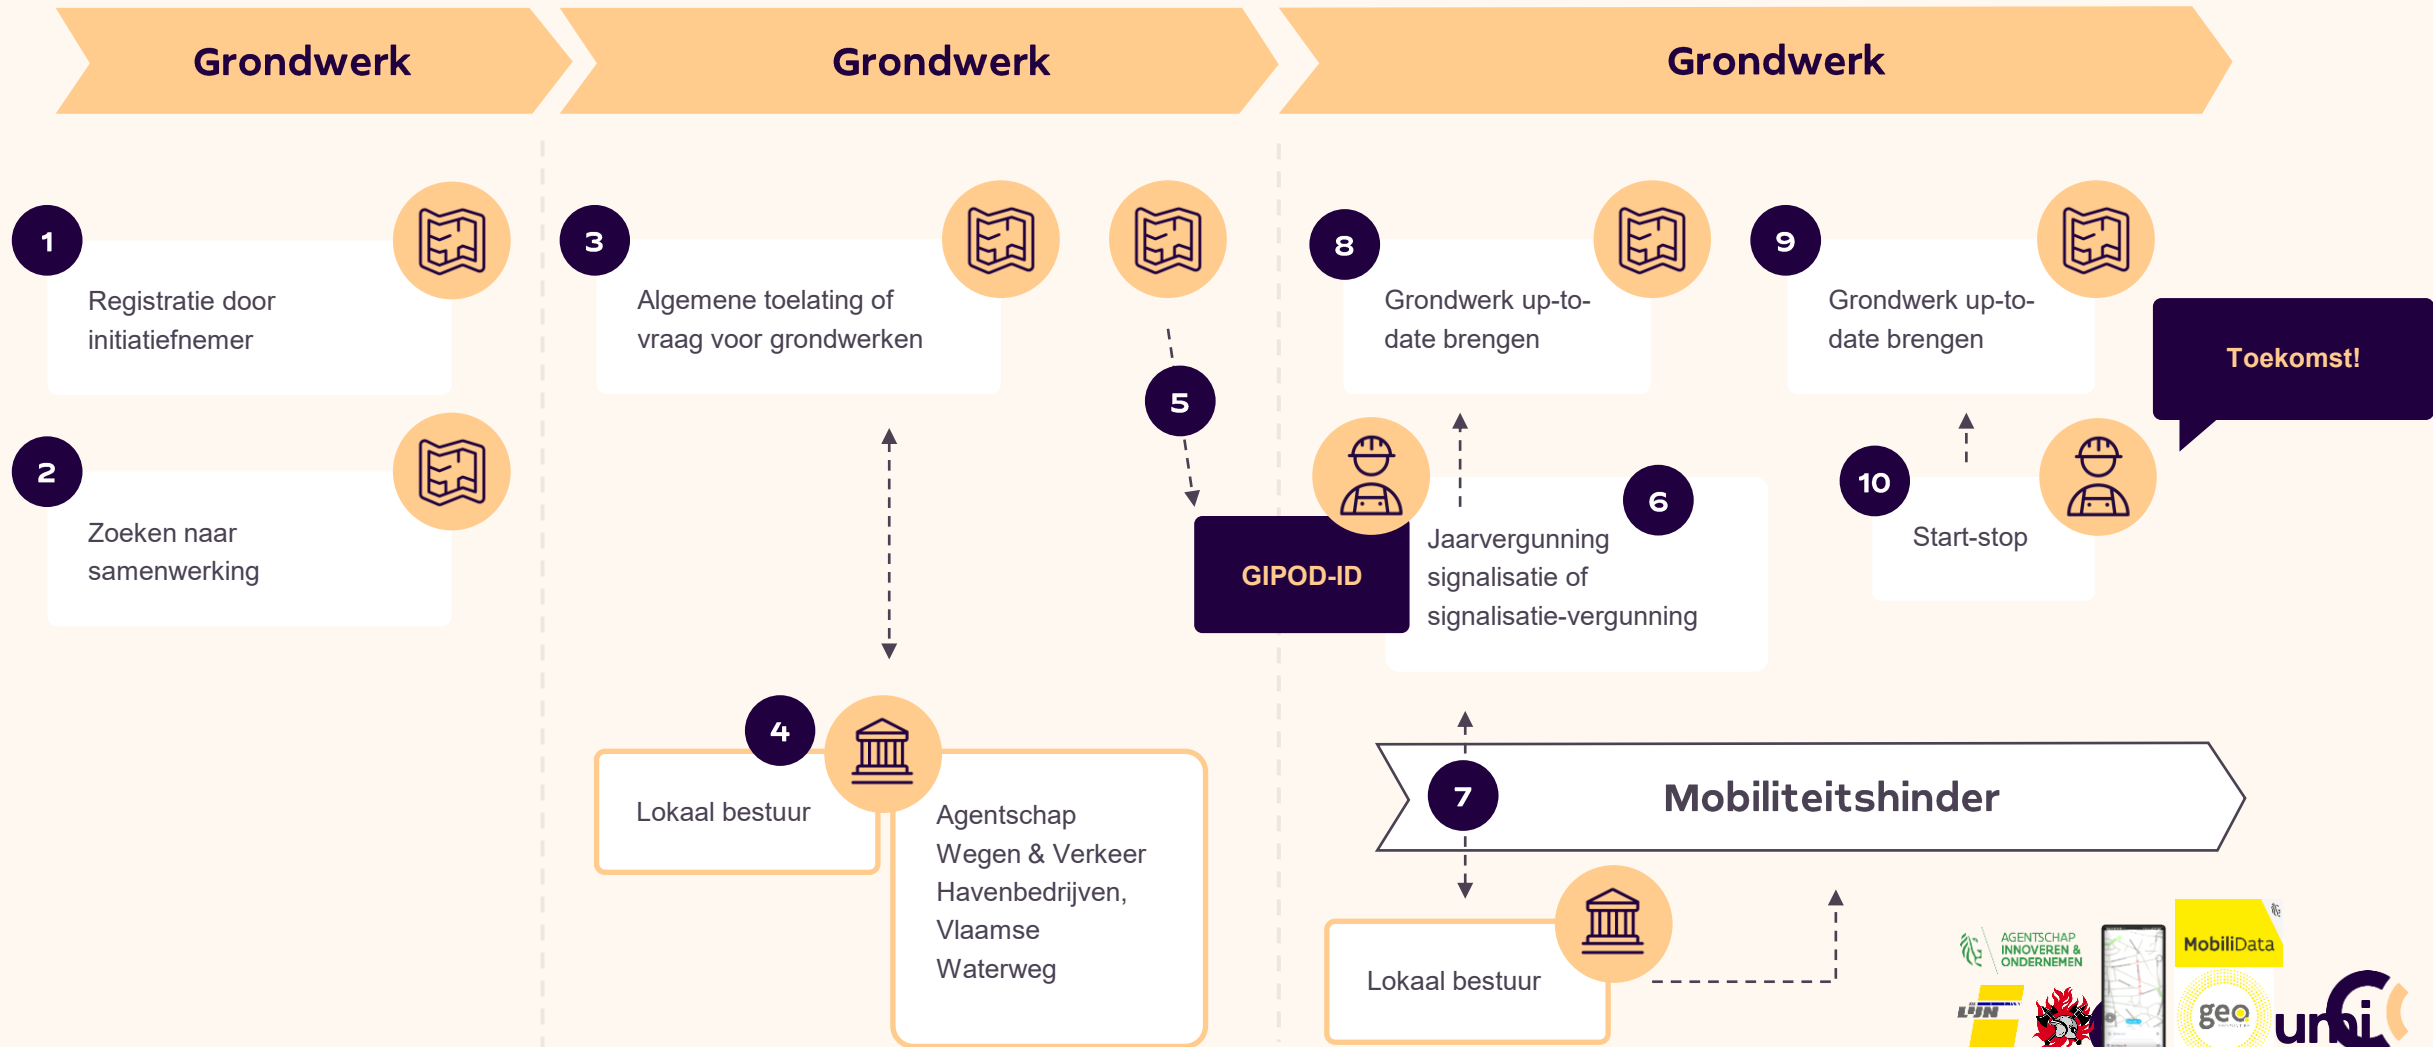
Grondwerk

Grondwerk

Grondwerk

1
Registratie door initiatiefnemer

2
Zoeken naar samenwerking

3
Algemene toelating of vraag voor grondwerken

5

GIPOD-ID

4
Lokaal bestuur

Agentschap Wegen & Verkeer Havenbedrijven, Vlaamse Waterweg

8
Grondwerk up-to-date brengen

9
Grondwerk up-to-date brengen

Toekomst!

6
Jaarvergunning signalisatie of signalisatie-vergunning

10
Start-stop

7
Mobiliteitshinder

Lokaal bestuur

AGENTSCHAP INNOVEREN & ONDERNEMEN

MobiliData

LIJN

geo

umi